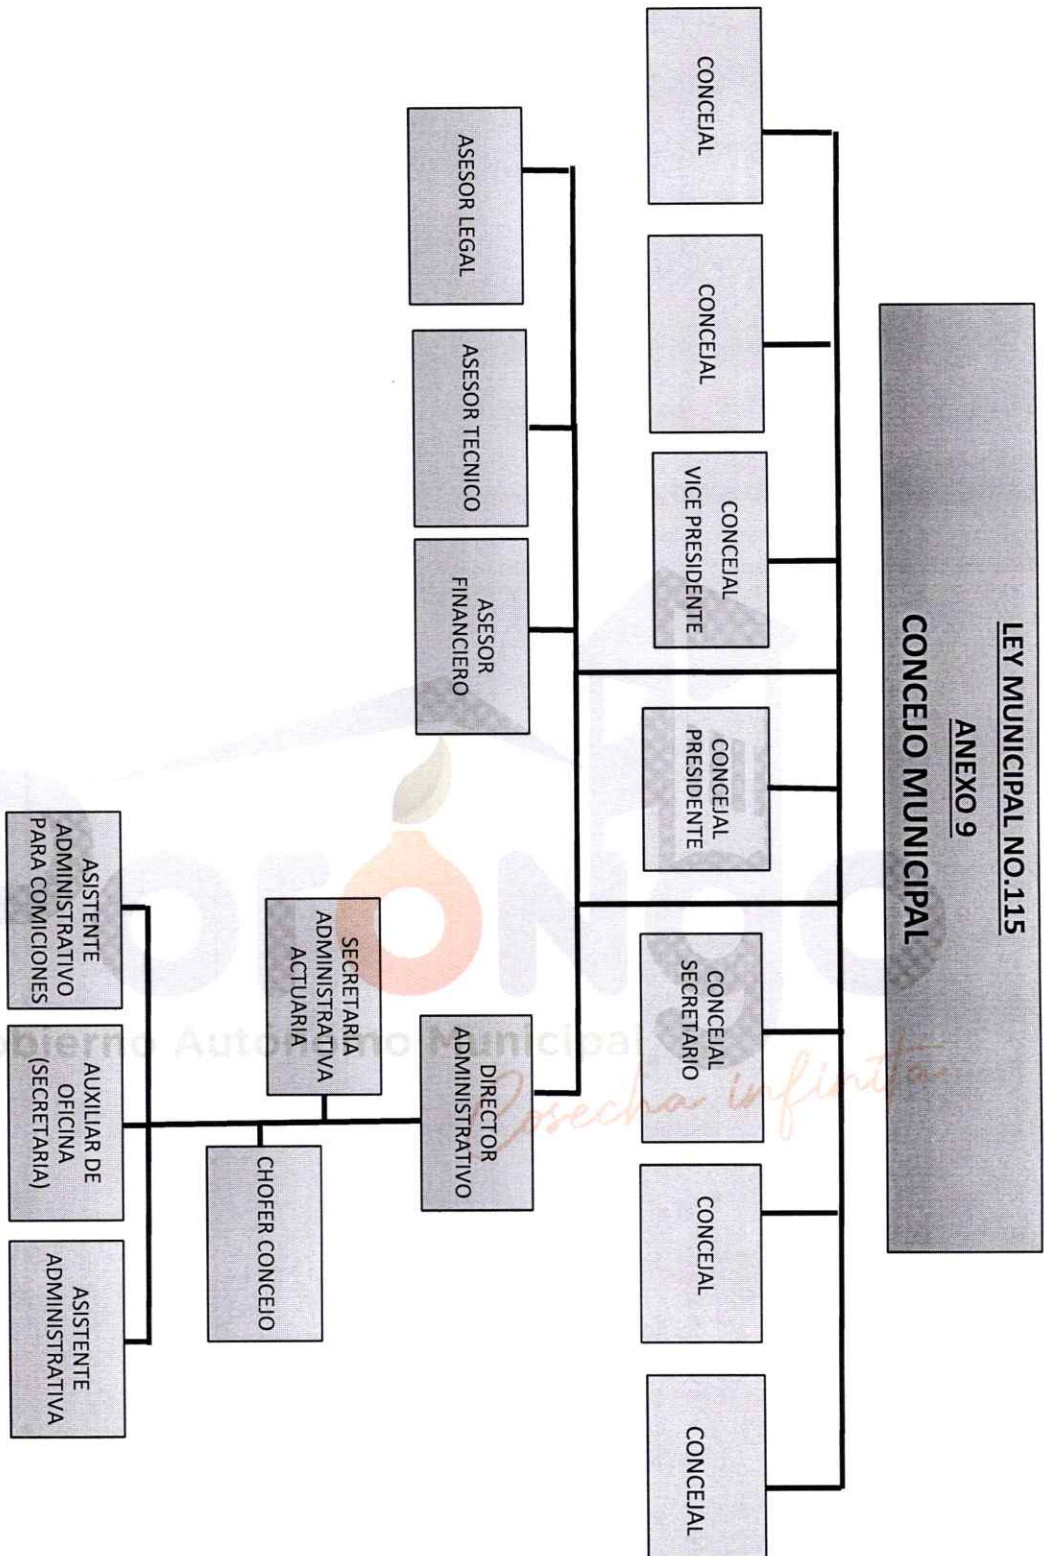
LEY MUNICIPAL NO.115

ANEXO 9

CONCEJO MUNICIPAL

CONCEJAL

CONCEJAL

CONCEJAL VICE PRESIDENTE

CONCEJAL PRESIDENTE

CONCEJAL SECRETARIO

CONCEJAL

CONCEJAL

ASESOR LEGAL

ASESOR TECNICO

ASESOR FINANCIERO

DIRECTOR ADMINISTRATIVO

SECRETARIA ADMINISTRATIVA ACTUARIA

CHOFER CONCEJO

ASISTENTE ADMINISTRATIVO PARA COMICIONES

AUXILIAR DE OFICINA (SECRETARIA)

ASISTENTE ADMINISTRATIVA

bierno Autónomo Municipal

Cosecha infinita